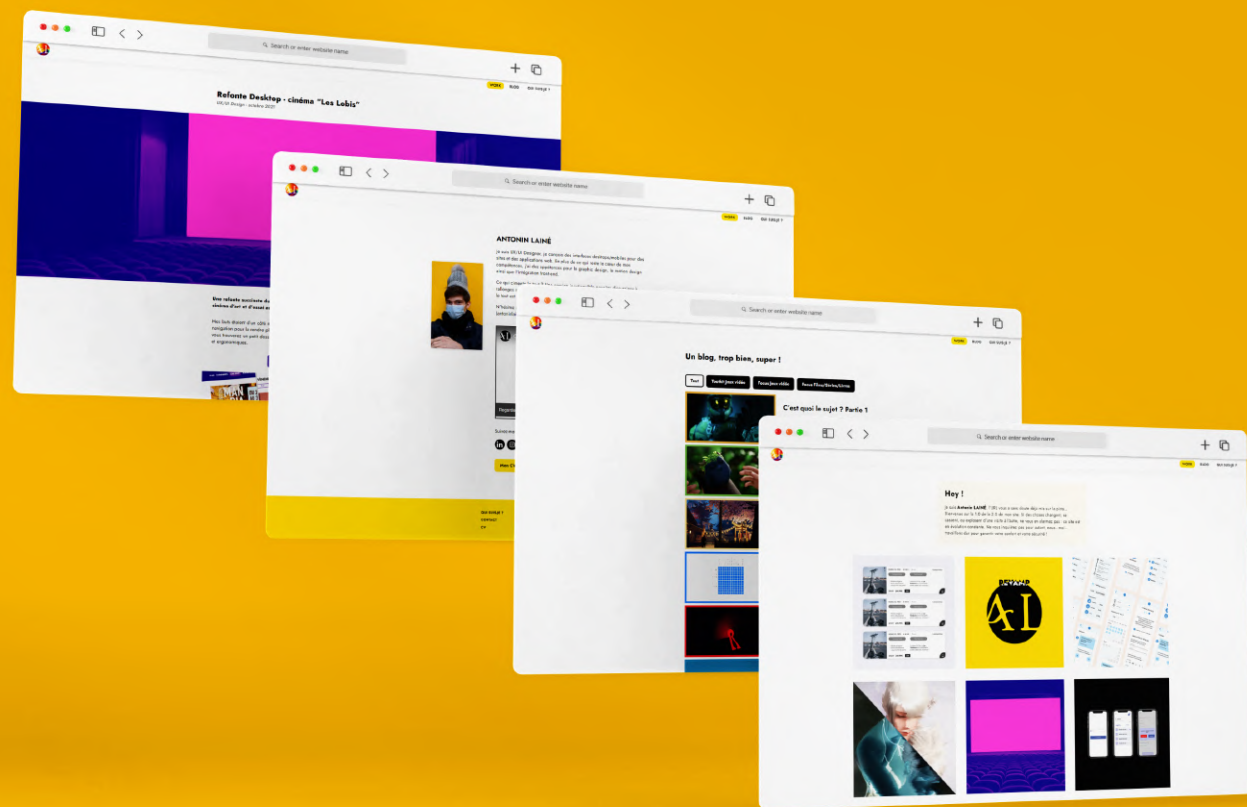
Search or enter website name

WORK BLOG QUI SUIS-JE ?

Refonte Desktop - cinéma "Les Lobis"

UX/UI Design - octobre 2022

Search or enter website name

WORK BLOG QUI SUIS-JE ?

ANTONIN LAINÉ

Je suis UX/UI Designer, je conçois des interfaces desktops/mobiles pour des sites et des applications web. En plus de ce qui reste le cœur de mes compétences, j'ai des appétences pour le graphic design, le motion design ainsi que l'intégration frontend.

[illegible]

Search or enter website name

WORK BLOG QUI SUIS-JE ?

Un blog, trop bien, super !

Tout | Tourist jeux vidéo | Parcours jeux vidéo | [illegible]

C'est quoi le sujet ? Partie 1

Search or enter website name

WORK BLOG QUI SUIS-JE ?

Hey !

Je suis Antonin LAINÉ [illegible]

AL